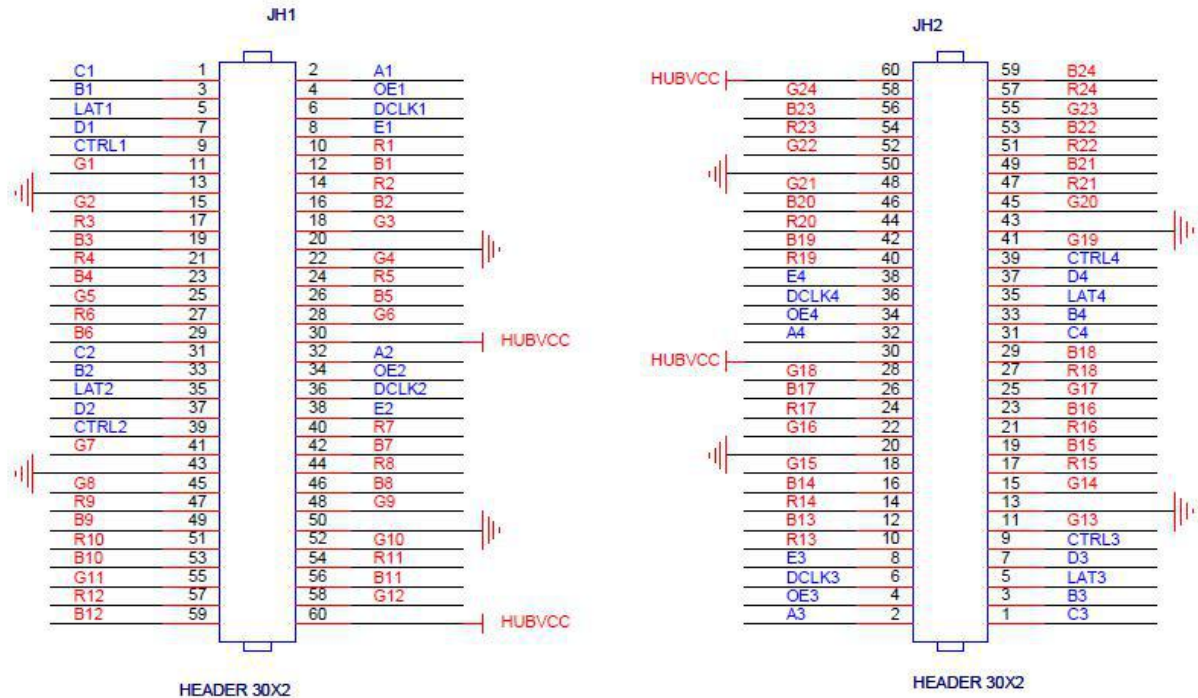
JH1

| | | | |
|---|---|---|---|
| C1 | 1 | 2 | A1 |
| B1 | 3 | 4 | OE1 |
| LAT1 | 5 | 6 | DCLK1 |
| D1 | 7 | 8 | E1 |
| CTRL1 | 9 | 10 | R1 |
| G1 | 11 | 12 | B1 |
| | 13 | 14 | R2 |
| G2 | 15 | 16 | B2 |
| R3 | 17 | 18 | G3 |
| B3 | 19 | 20 | |
| R4 | 21 | 22 | G4 |
| B4 | 23 | 24 | R5 |
| G5 | 25 | 26 | B5 |
| R6 | 27 | 28 | G6 |
| B6 | 29 | 30 | HUBVCC |
| C2 | 31 | 32 | A2 |
| B2 | 33 | 34 | OE2 |
| LAT2 | 35 | 36 | DCLK2 |
| D2 | 37 | 38 | E2 |
| CTRL2 | 39 | 40 | R7 |
| G7 | 41 | 42 | B7 |
| | 43 | 44 | R8 |
| G8 | 45 | 46 | B8 |
| R9 | 47 | 48 | G9 |
| B9 | 49 | 50 | |
| R10 | 51 | 52 | G10 |
| B10 | 53 | 54 | R11 |
| G11 | 55 | 56 | B11 |
| R12 | 57 | 58 | G12 |
| B12 | 59 | 60 | HUBVCC |

HEADER 30X2

JH2

| | | | |
|---|---|---|---|
| HUBVCC | 60 | 59 | B24 |
| G24 | 58 | 57 | R24 |
| B23 | 56 | 55 | G23 |
| R23 | 54 | 53 | B22 |
| G22 | 52 | 51 | R22 |
| | 50 | 49 | B21 |
| G21 | 48 | 47 | R21 |
| B20 | 46 | 45 | G20 |
| R20 | 44 | 43 | |
| B19 | 42 | 41 | G19 |
| R19 | 40 | 39 | CTRL4 |
| E4 | 38 | 37 | D4 |
| DCLK4 | 36 | 35 | LAT4 |
| OE4 | 34 | 33 | B4 |
| A4 | 32 | 31 | C4 |
| HUBVCC | 30 | 29 | B18 |
| G18 | 28 | 27 | R18 |
| B17 | 26 | 25 | G17 |
| R17 | 24 | 23 | B16 |
| G16 | 22 | 21 | R16 |
| | 20 | 19 | B15 |
| G15 | 18 | 17 | R15 |
| B14 | 16 | 15 | G14 |
| R14 | 14 | 13 | |
| B13 | 12 | 11 | G13 |
| R13 | 10 | 9 | CTRL3 |
| E3 | 8 | 7 | D3 |
| DCLK3 | 6 | 5 | LAT3 |
| OE3 | 4 | 3 | B3 |
| A3 | 2 | 1 | C3 |

HEADER 30X2